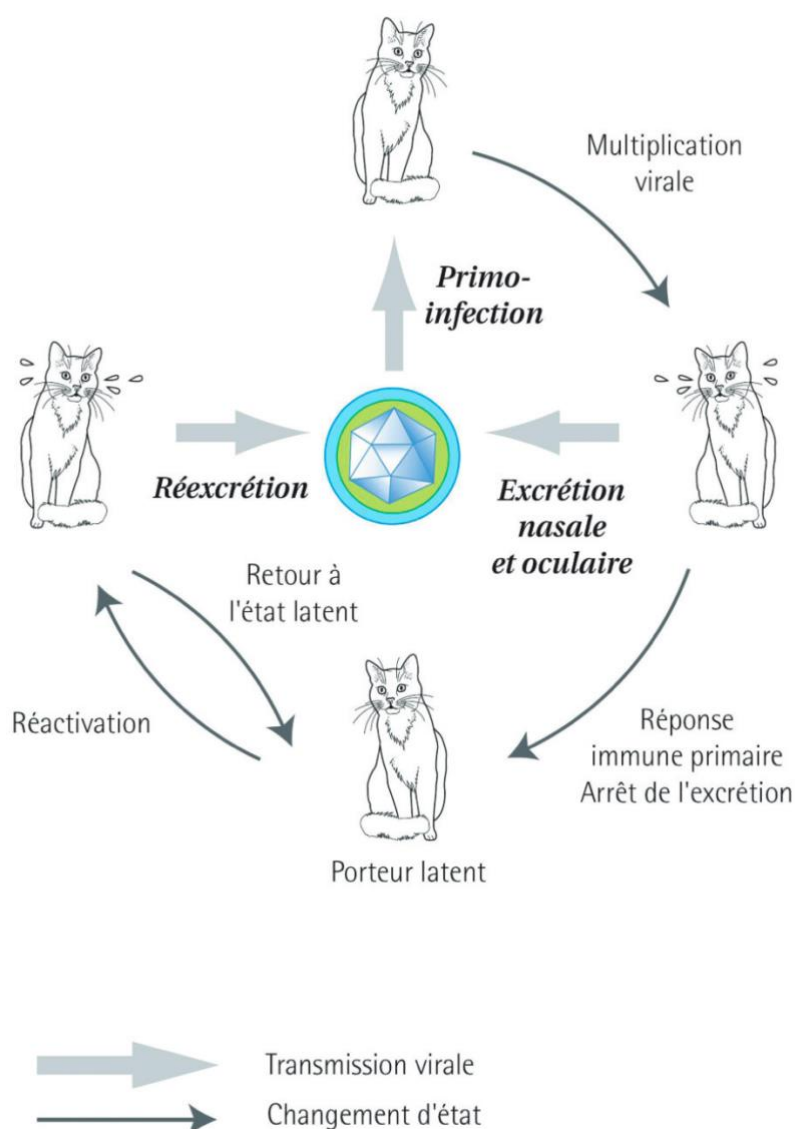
Multiplication virale

Primo-infection

Réexcrétion

Excrétion nasale et oculaire

Retour à l'état latent

Réactivation

Réponse immune primaire Arrêt de l'excrétion

Porteur latent

Transmission virale

Changement d'état